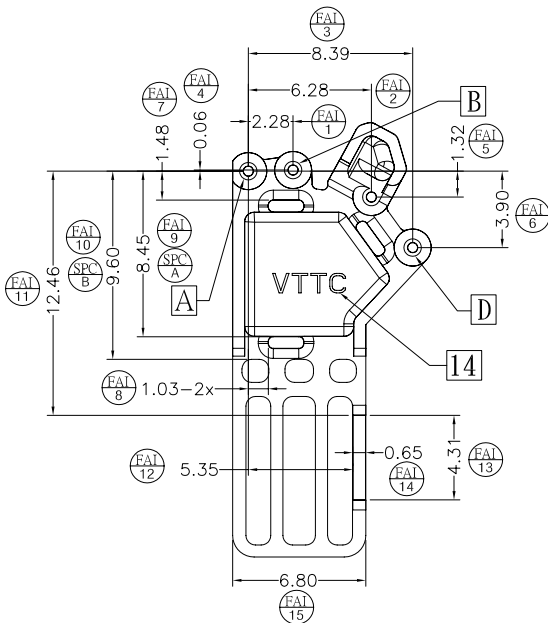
FAI 3
8.39
FAI 7
FAI 4
6.28
FAI 2
B
1.48
0.06
2.28
FAI 1
1.32
FAI 5
3.90
FAI 6
FAI 10
FAI 9
FAI 11
SPC B
SPC A
12.46
9.60
8.45
VTTC
A
D
14
FAI 8
1.03−2x
FAI 12
5.35
0.65
FAI 14
4.31
FAI 13
6.80
FAI 15